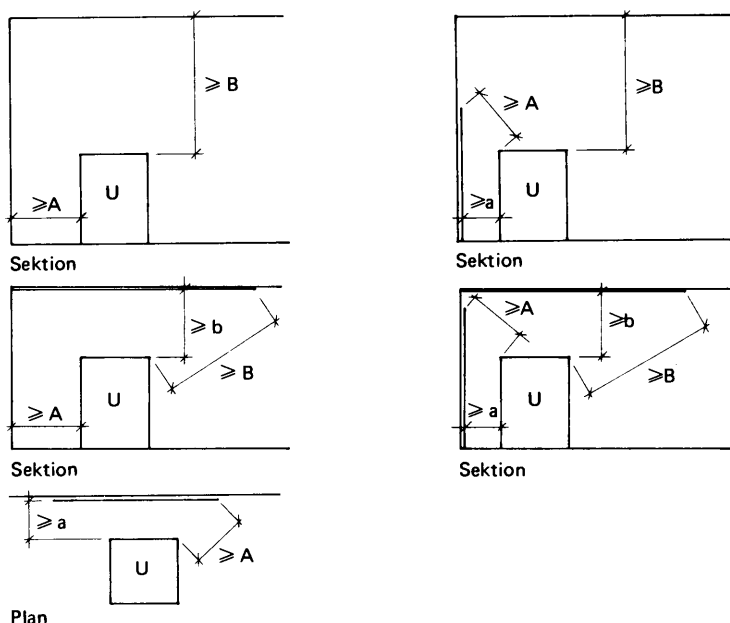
$\geqslant$ B

$\geqslant$A

U

Sektion

$\geqslant$ A

$\geqslant$B

$\geqslant$a

U

Sektion

$\geqslant$ b

$\geqslant$ B

$\geqslant$ A

U

Sektion

$\geqslant$A

$\geqslant$b

$\geqslant$B

$\geqslant$ a

U

Sektion

$\geqslant$ a

$\geqslant$ A

U

Plan